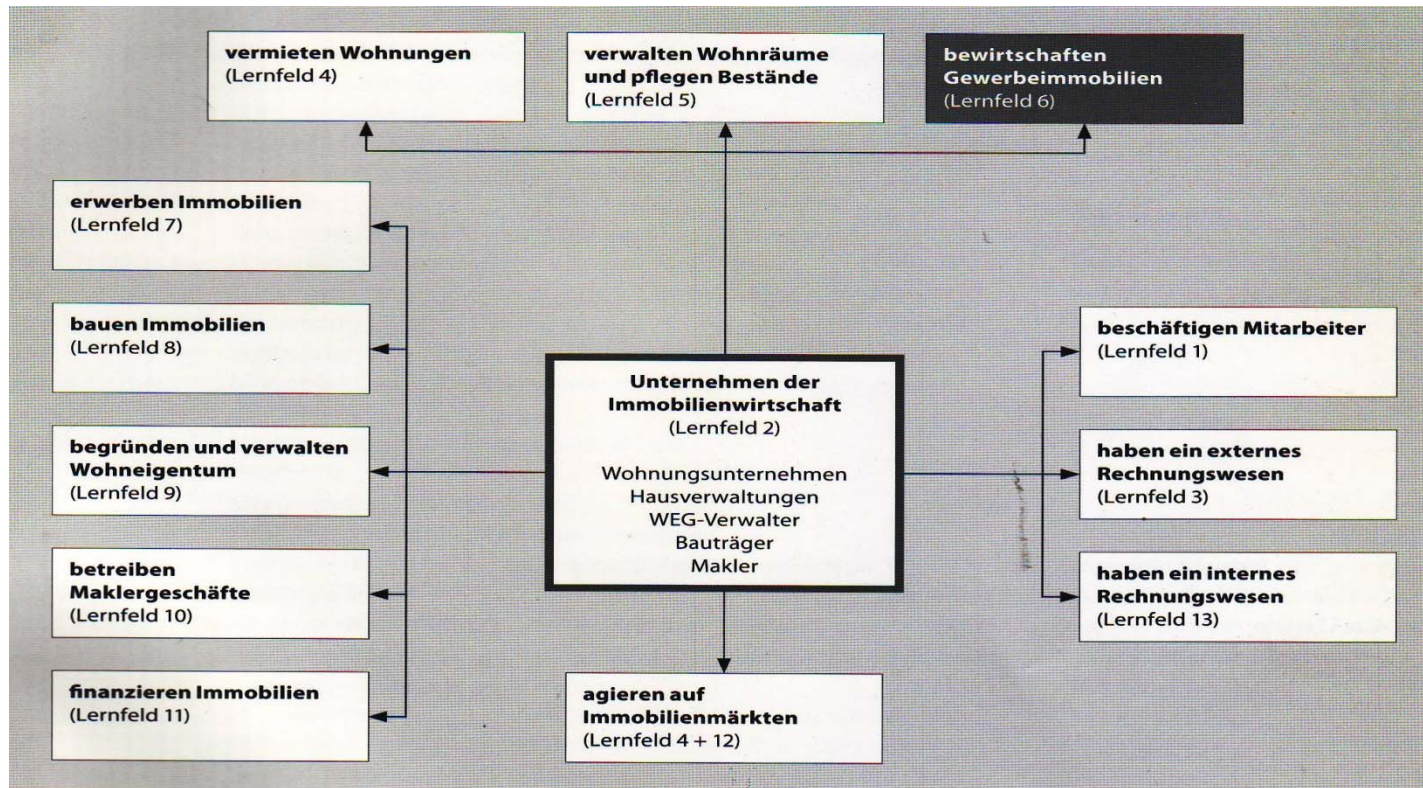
**vermieten Wohnungen**
(Lernfeld 4)

**verwalten Wohnräume und pflegen Bestände**
(Lernfeld 5)

**bewirtschaften Gewerbeimmobilien**
(Lernfeld 6)

**erwerben Immobilien**
(Lernfeld 7)

**bauen Immobilien**
(Lernfeld 8)

**begründen und verwalten Wohneigentum**
(Lernfeld 9)

**betreiben Maklergeschäfte**
(Lernfeld 10)

**finanzieren Immobilien**
(Lernfeld 11)

**Unternehmen der Immobilienwirtschaft**
(Lernfeld 2)

Wohnungsunternehmen
Hausverwaltungen
WEG-Verwalter
Bauträger
Makler

**beschäftigen Mitarbeiter**
(Lernfeld 1)

**haben ein externes Rechnungswesen**
(Lernfeld 3)

**haben ein internes Rechnungswesen**
(Lernfeld 13)

**agieren auf Immobilienmärkten**
(Lernfeld 4 + 12)